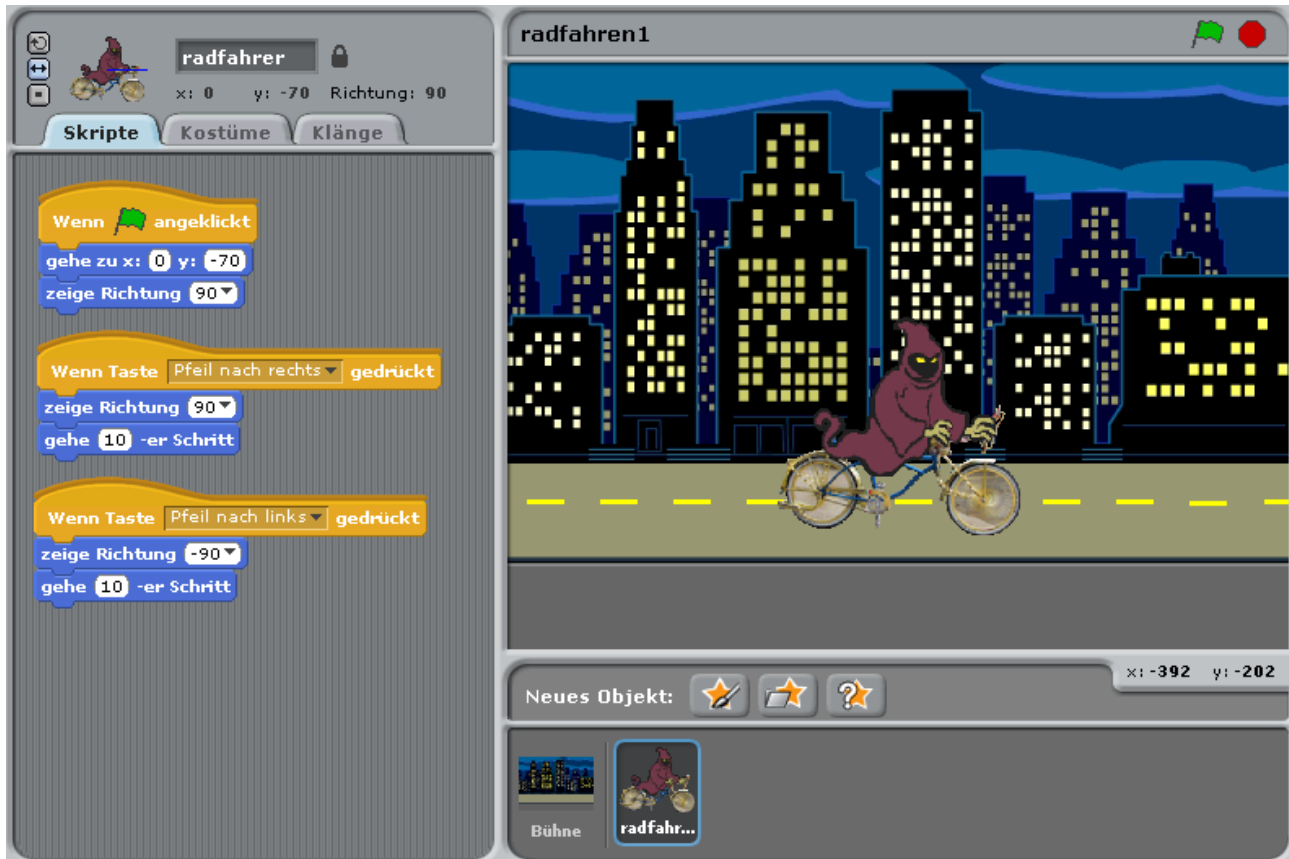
radfahrer

x: 0 y: -70 Richtung: 90

Skripte Kostüme Klänge

Wenn angeklickt
gehe zu x: 0 y: -70
zeige Richtung 90

Wenn Taste Pfeil nach rechts gedrückt
zeige Richtung 90
gehe 10 -er Schritt

Wenn Taste Pfeil nach links gedrückt
zeige Richtung -90
gehe 10 -er Schritt

radfahren1

x: -392 y: -202

Neues Objekt:

Bühne

radfahr...